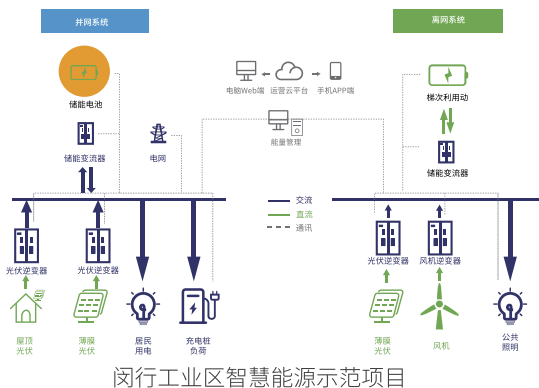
并网系统

离网系统

储能电池

电脑Web端 运营云平台 手机APP端

梯次利用动

储能变流器

电网

能量管理

储能变流器

交流
直流
通讯

光伏逆变器

光伏逆变器

光伏逆变器

风机逆变器

屋顶光伏

薄膜光伏

居民用电

充电桩负荷

薄膜光伏

风机

公共照明

闵行工业区智慧能源示范项目